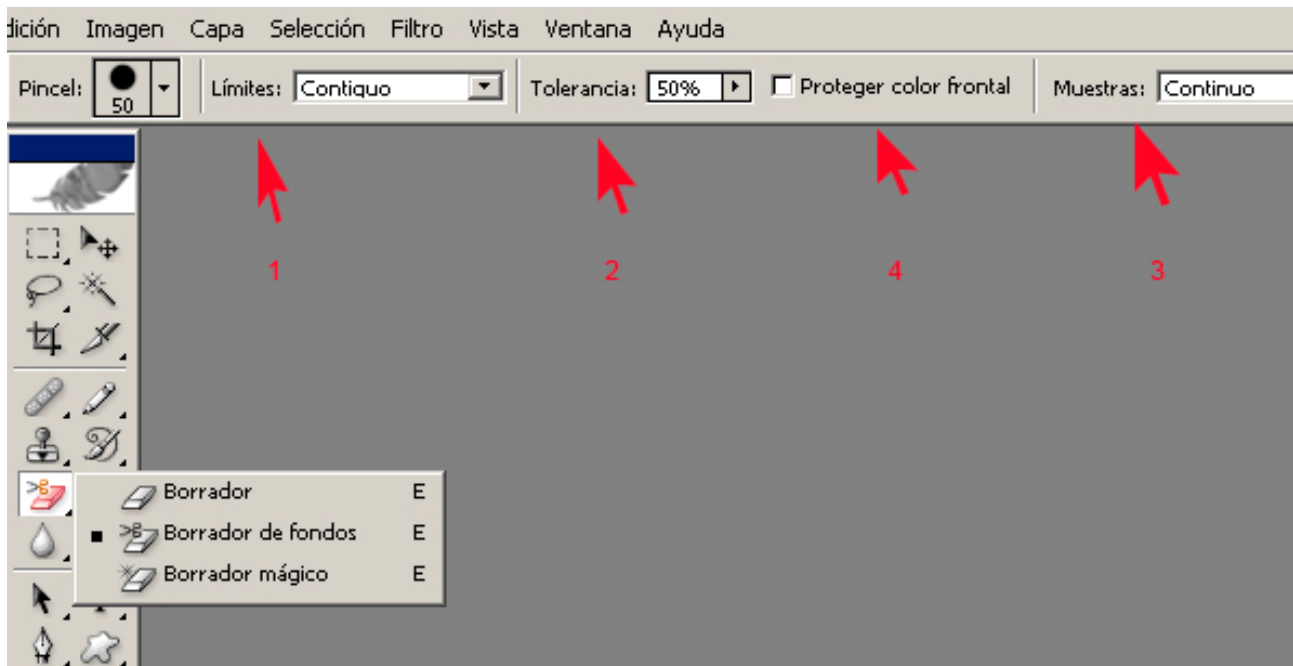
dición Imagen Capa Selección Filtro Vista Ventana Ayuda

Pincel: 50 Límites: Contiguo Tolerancia: 50% Proteger color frontal Muestras: Continuo

1 2 4 3

Borrador E
Borrador de fondos E
Borrador mágico E